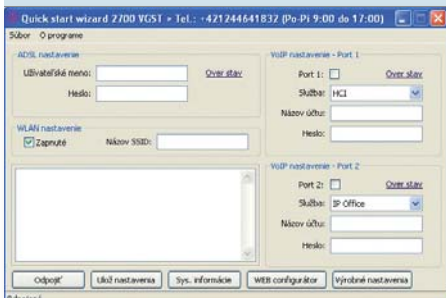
Quick start wizard 2700 VGST » Tel.: +421244641832 (Po-Pi 9:00 do 17:00)

Súbor O programe

ADSL nastavenie
Užívateľské meno:
Over stav
Heslo:

WLAN nastavenie
Zapnuté
Názov SSID:

VoIP nastavenie - Port 1
Port 1:
Over stav
Služba: HCI
Názov účtu:
Heslo:

VoIP nastavenie - Port 2
Port 2:
Over stav
Služba: IP Office
Názov účtu:
Heslo:

Odpoj'
Ulož nastavenia
Sys. informácie
WEB configurátor
Výrobné nastavenia

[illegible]